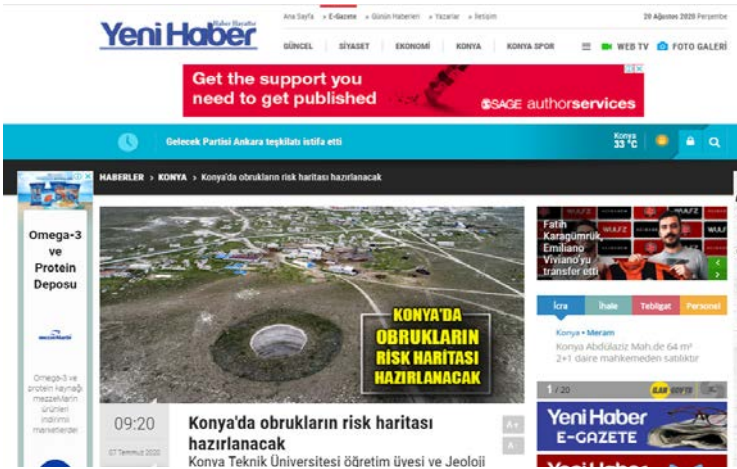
Yeni Haber Haber Hayattır

Ana Sayfa » E-Gazete » Günün Haberleri » Yazarlar » İletişim

20 Ağustos 2020 Perşembe

GÜNCEL SİYASET EKONOMİ KONYA KONYA SPOR WEB TV FOTO GALERİ

Get the support you need to get published

SAGE authorservices

Gelecek Partisi Ankara teşkilatı istifa etti

Konya 33 °C

HABERLER › KONYA › Konya'da obrukların risk haritası hazırlanacak

Omega-3 ve Protein Deposu

mezzeMarin

Omega-3 ve protein kaynağı mezzeMarin ürünleri indirimli marketlerde!

KONYA'DA OBRUKLARIN RİSK HARİTASI HAZIRLANACAK

09:20

07 Temmuz 2020

Konya'da obrukların risk haritası hazırlanacak

Konya Teknik Üniversitesi öğretim üyesi ve Jeoloji

Fatih Karagümrük, Emiliano Viviano'yu transfer etti

İcra İhale Tebligat Personel

Konya • Meram

Konya Abdülaziz Mah.de 64 m² 2+1 daire mahkemeden satılıktır

1 / 20

İLAN GÖSTER

Yeni Haber E-GAZETE

Yeni Haber